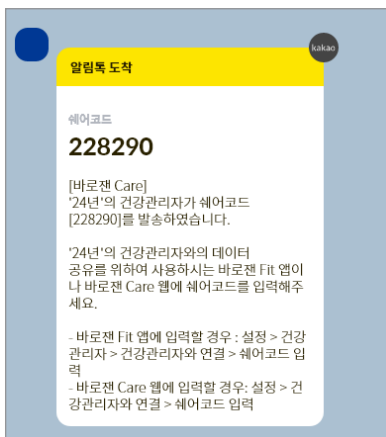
알림톡 도착

kakao

쉐어코드

228290

[바로잰 Care]
'24년'의 건강관리자가 쉐어코드 [228290]를 발송하였습니다.

'24년'의 건강관리자와의 데이터 공유를 위하여 사용하시는 바로잰 Fit 앱이나 바로잰 Care 웹에 쉐어코드를 입력해주세요.

- 바로잰 Fit 앱에 입력할 경우 : 설정 > 건강관리자 > 건강관리자와 연결 > 쉐어코드 입력
- 바로잰 Care 웹에 입력할 경우: 설정 > 건강관리자와 연결 > 쉐어코드 입력